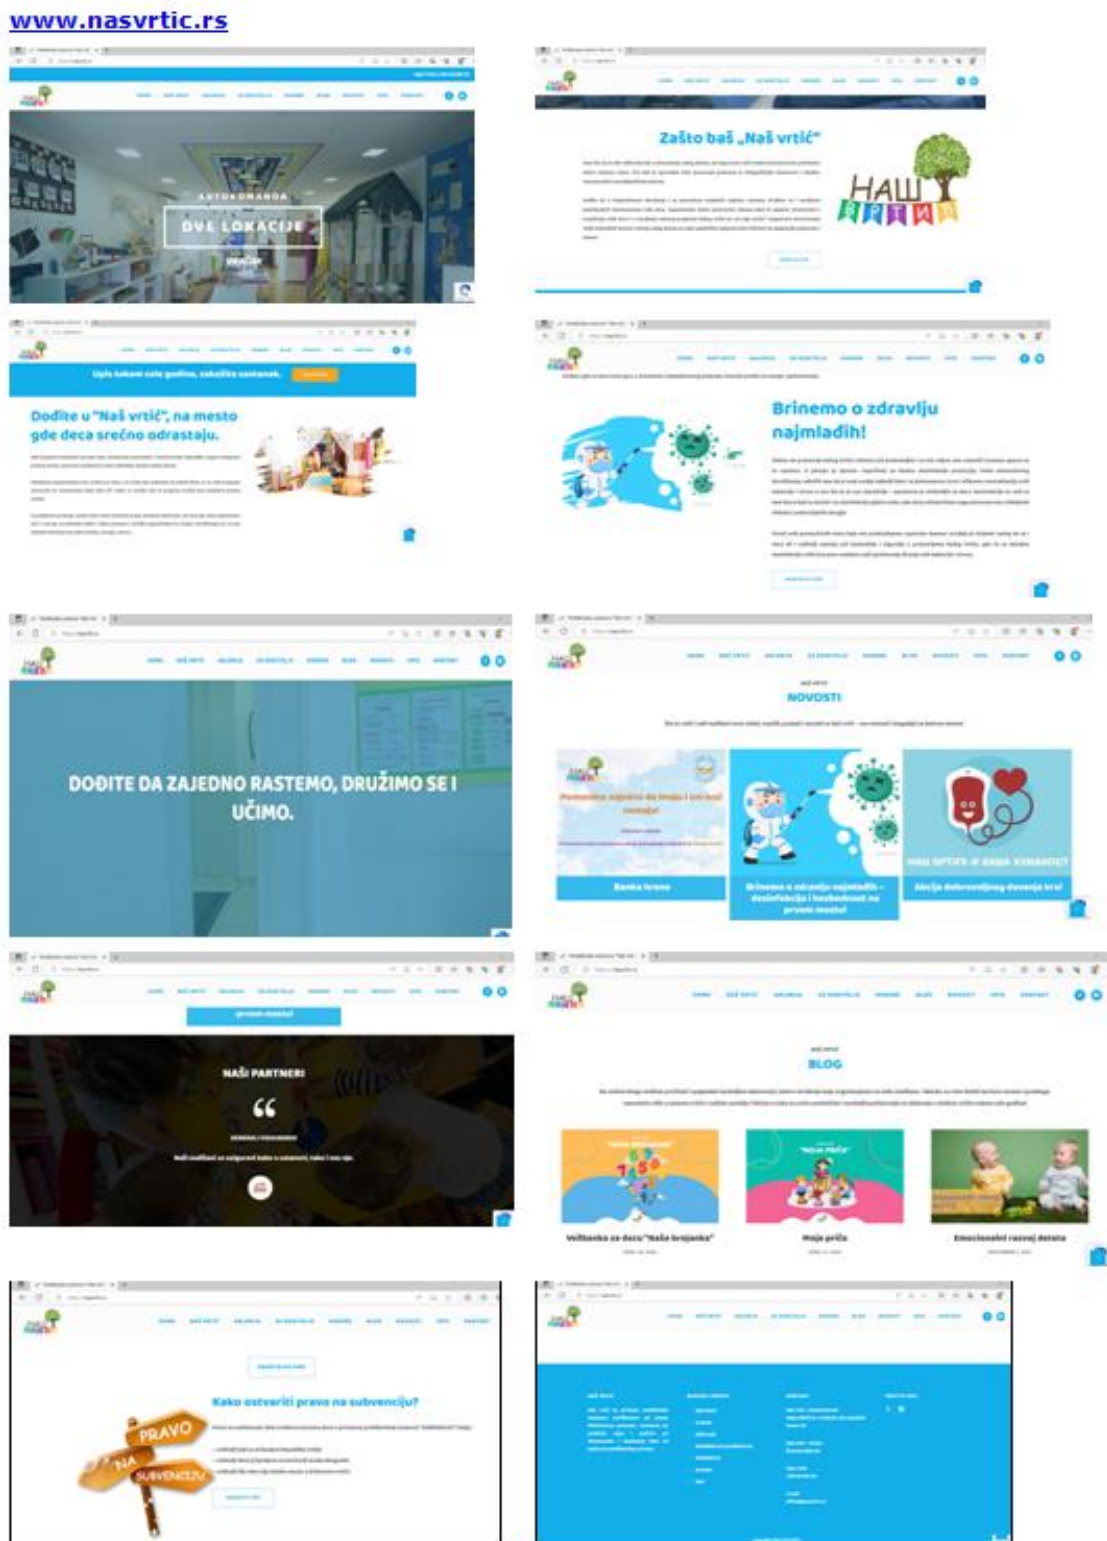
www.nasvrtic.rs

AUTOKOMANDA
DVE LOKACIJE

Zašto baš „Naš vrtić"

НАШ ВРТИЋ

Upis tokom cele godine, zakažite sastanak.

Dođite u "Naš vrtić", na mesto gde deca srećno odrastaju.

Brinemo o zdravlju najmlađih!

DOĐITE DA ZAJEDNO RASTEMO, DRUŽIMO SE I UČIMO.

NOVOSTI

Banka hrane

Brinemo o zdravlju najmlađih – dezinfekcija i bezbednost na prvom mestu!

Akcija dobrovoljnog davanja krvi

NAŠ VRTIĆ JE BANA HRANE!

NAŠI PARTNERI

Naši roditelji su zadovoljni kako o zaposleni, tako i nas mi.

BLOG

Veličanka za decu "Naša brojanka"

Moja priča

Emocionalni razvoj deteta

Kako ostvariti prava na subvenciju?

PRAVO
NA
SUBVENCIJU